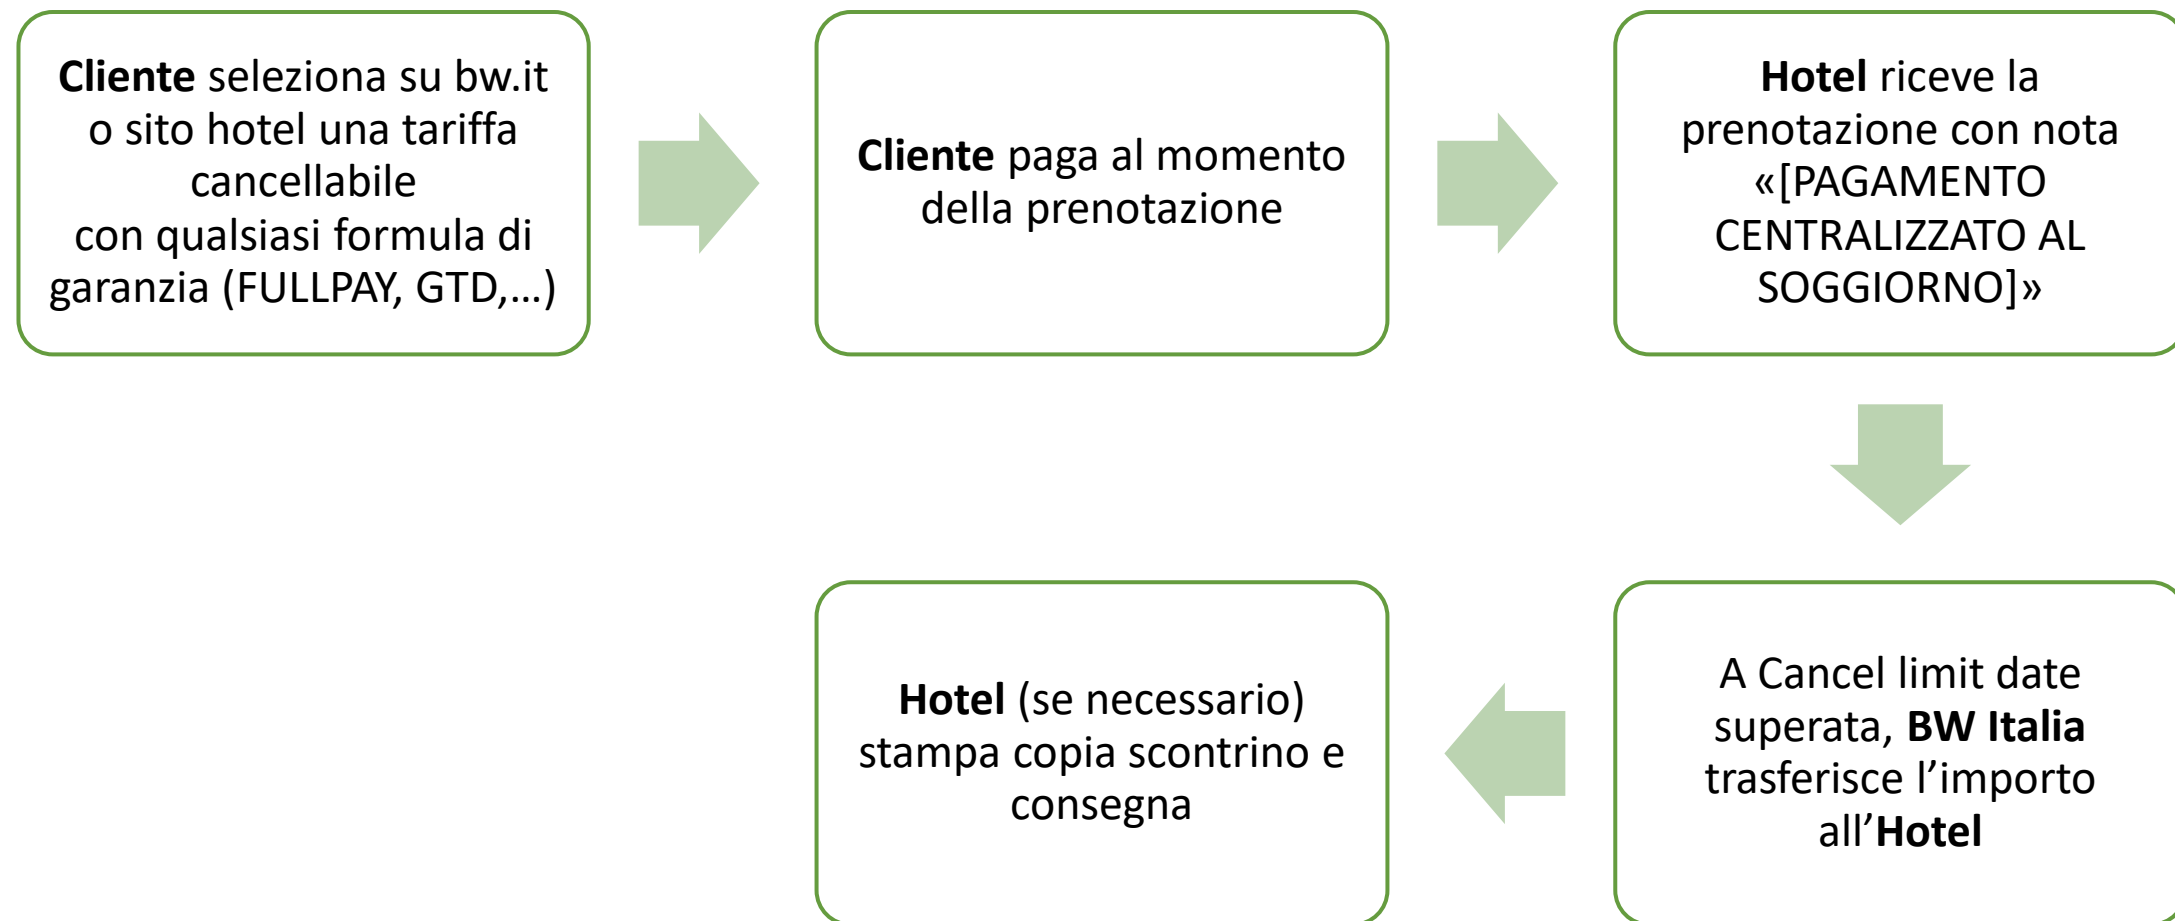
Cliente seleziona su bw.it o sito hotel una tariffa cancellabile con qualsiasi formula di garanzia (FULLPAY, GTD,…)

Cliente paga al momento della prenotazione

Hotel riceve la prenotazione con nota «[PAGAMENTO CENTRALIZZATO AL SOGGIORNO]»

A Cancel limit date superata, BW Italia trasferisce l’importo all’Hotel

Hotel (se necessario) stampa copia scontrino e consegna